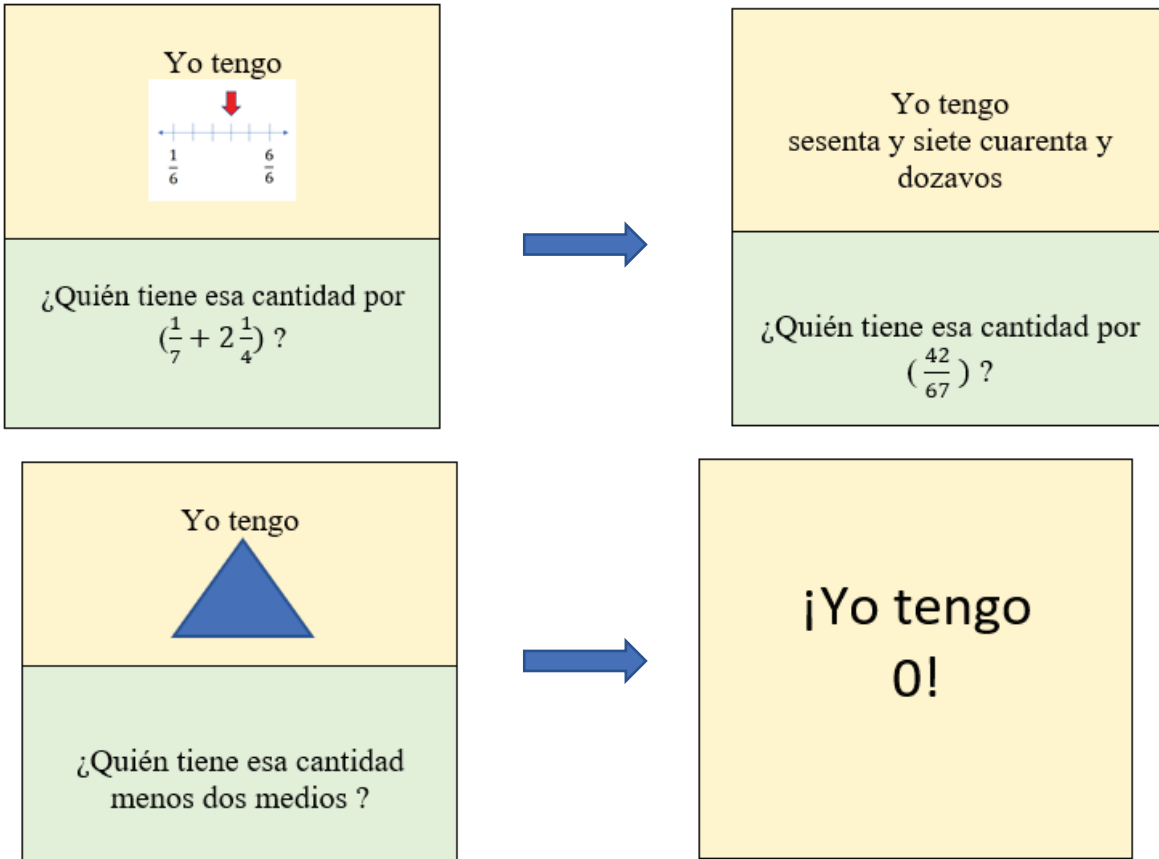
Yo tengo

$\frac{1}{6}$ $\frac{6}{6}$

¿Quién tiene esa cantidad por $(\frac{1}{7} + 2\frac{1}{4})$ ?

Yo tengo
sesenta y siete cuarenta y dozavos

¿Quién tiene esa cantidad por $(\frac{42}{67})$ ?

Yo tengo

¿Quién tiene esa cantidad menos dos medios ?

¡Yo tengo
0!